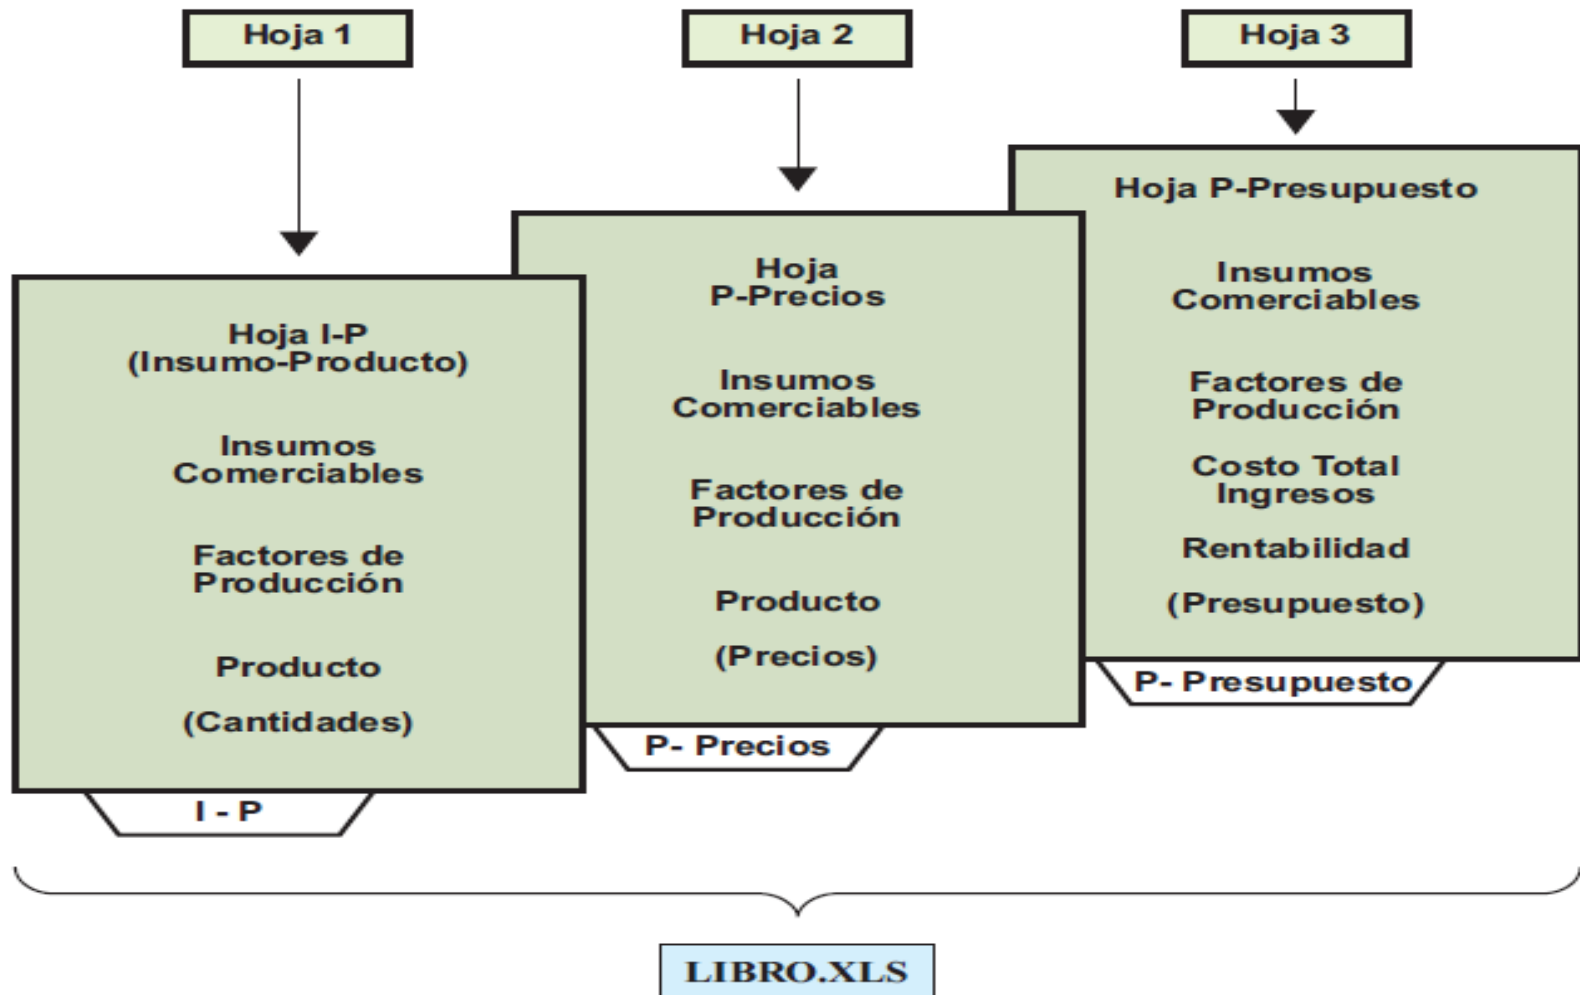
Hoja 1

Hoja 2

Hoja 3

Hoja I-P
(Insumo-Producto)

Insumos
Comerciables

Factores de
Producción

Producto

(Cantidades)

I - P

Hoja
P-Precios

Insumos
Comerciables

Factores de
Producción

Producto

(Precios)

P- Precios

Hoja P-Presupuesto

Insumos
Comerciables

Factores de
Producción

Costo Total
Ingresos

Rentabilidad

(Presupuesto)

P- Presupuesto

LIBRO.XLS